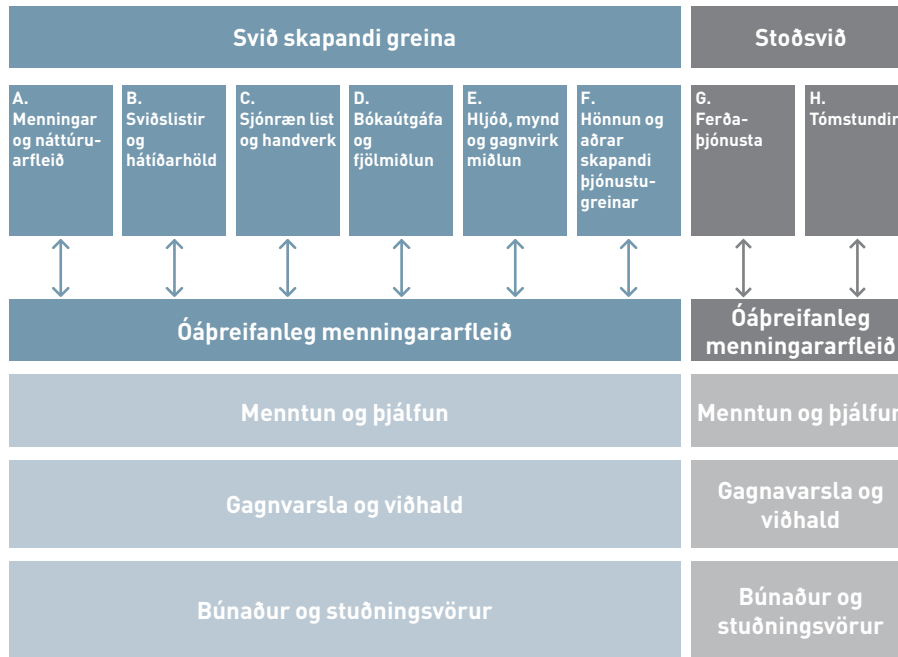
Svið skapandi greina

Stoðsvið

A. Menningar og náttúruarfleið

B. Sviðslistir og hátíðarhöld

C. Sjónræn list og handverk

D. Bókaútgáfa og fjölmiðlun

E. Hljóð, mynd og gagnvirk miðlun

F. Hönnun og aðrar skapandi þjónustugreinar

G. Ferðaþjónusta

H. Tómstundir

Óáþreifanleg menningararfleið

Óáþreifanleg menningararfleið

Menntun og þjálfun

Menntun og þjálfun

Gagnvarsla og viðhald

Gagnavarsla og viðhald

Búnaður og stuðningsvörur

Búnaður og stuðningsvörur